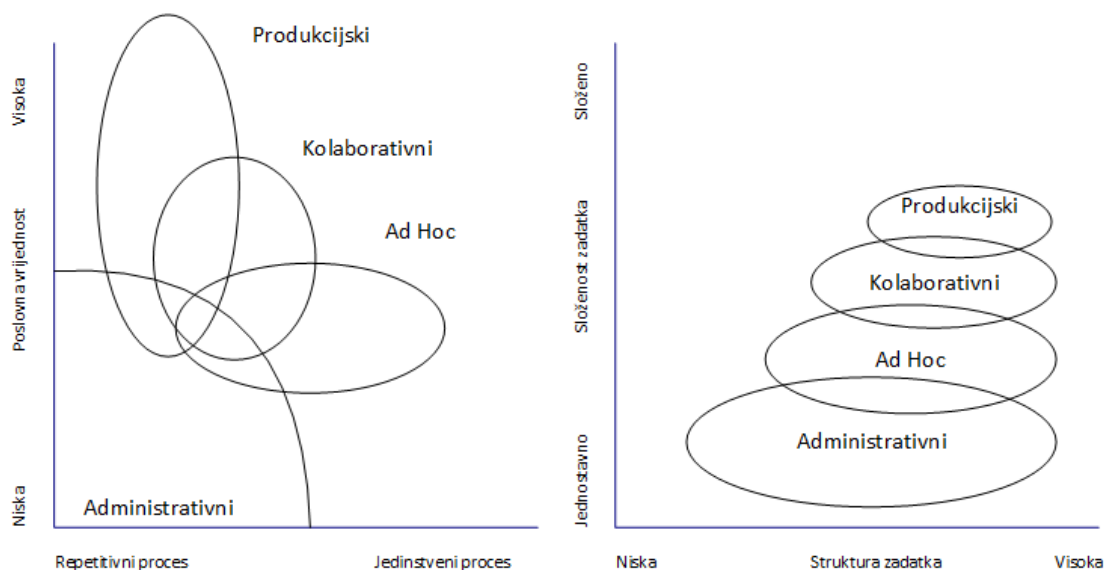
Visoka
Poslovna vrijednost
Niska

Produkcijski
Kolaborativni
Ad Hoc
Administrativni

Repetitivni proces
Jedinstveni proces

Složeno
Složenost zadatka
Jednostavno

Produkcijski
Kolaborativni
Ad Hoc
Administrativni

Niska
Struktura zadatka
Visoka